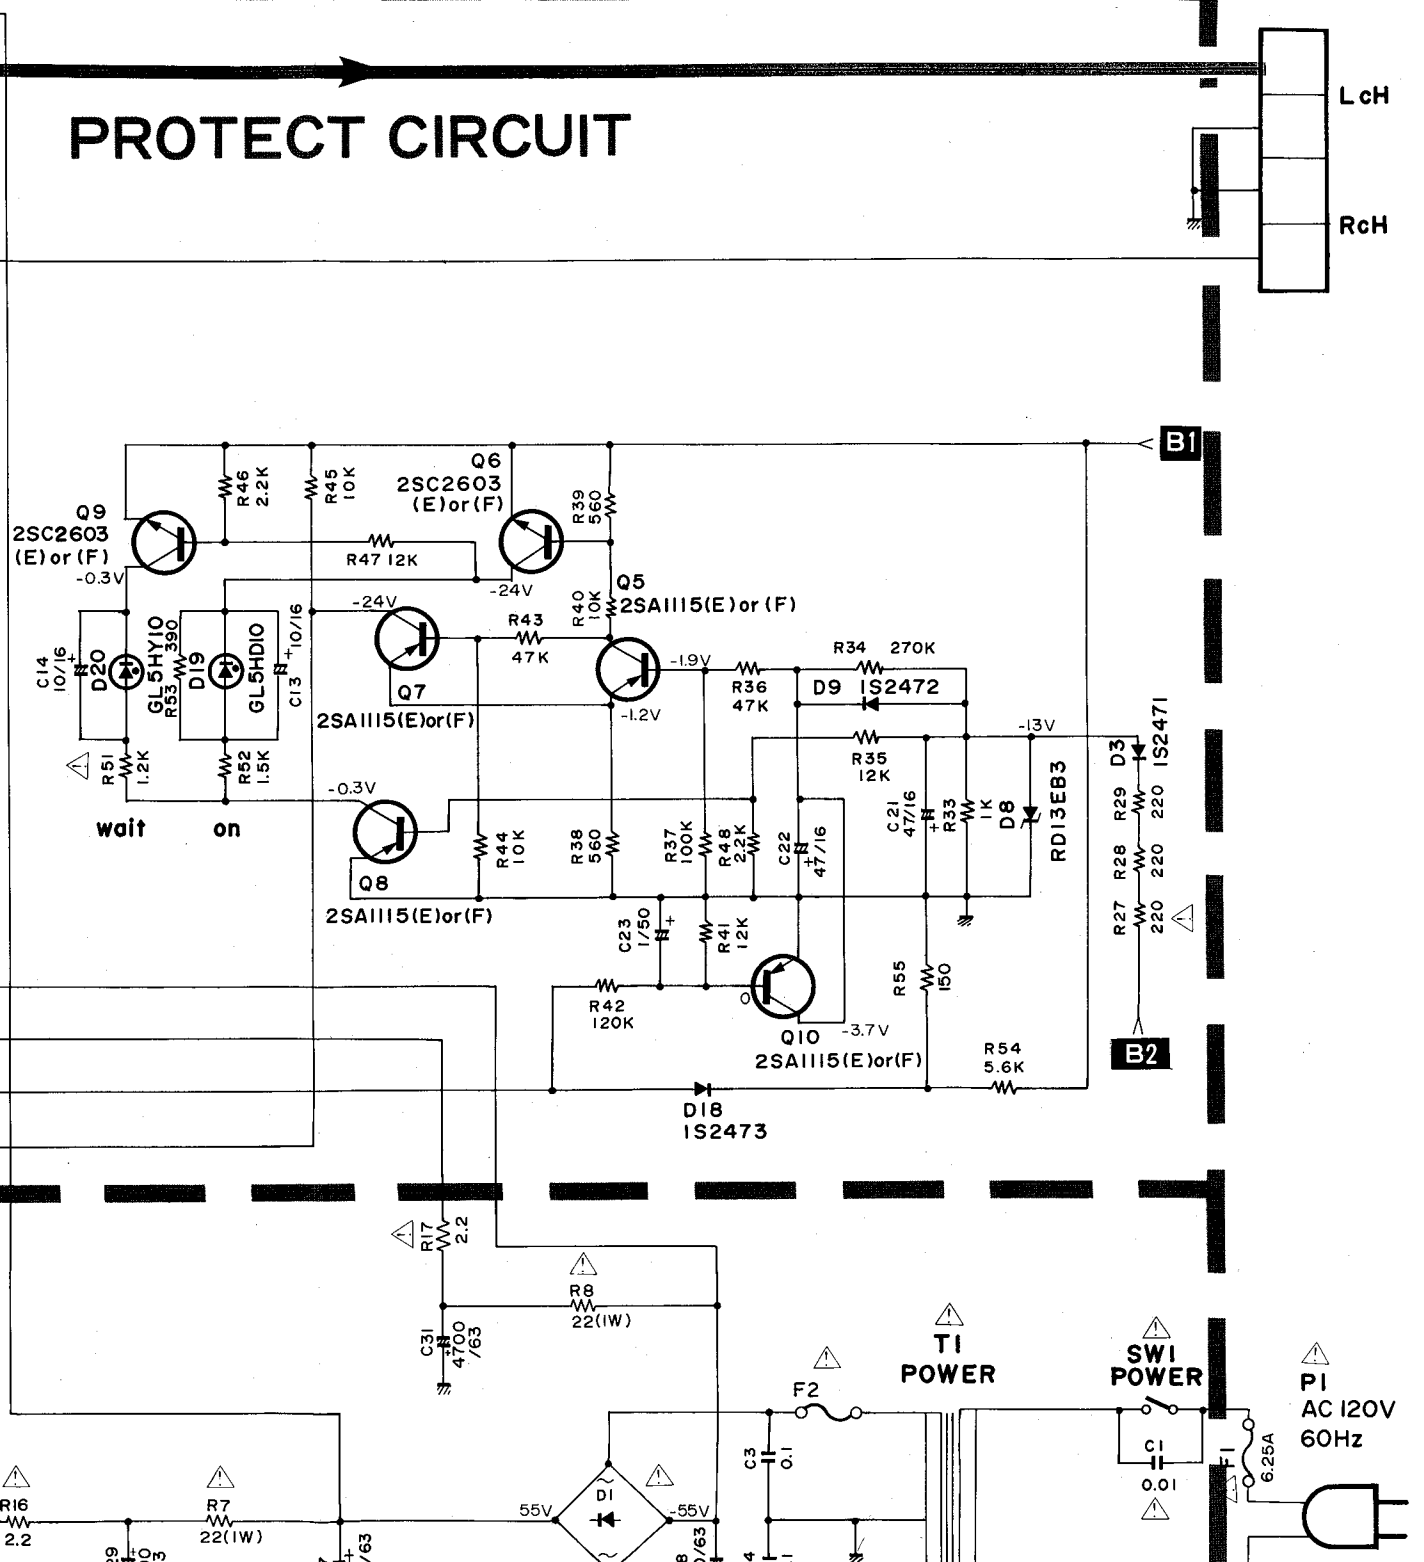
PROTECT CIRCUIT

LcH

RcH

B1

Q6
2SC2603
(E)or(F)

R46 2.2K

R45 10K

R39 560

Q9
2SC2603
(E)or(F)

R47 12K

-0.3V

-24V

Q5
2SA1115(E)or(F)

R40 10K

-24V

R43 47K

C14 10/16

D20

GL5HY10

R53 390

D19

GL5HD10

C13 10/16

Q7

2SA1115(E)or(F)

-1.9V

R34 270K

R36 47K

D9 1S2472

-1.2V

-13V

R35 12K

D3 1S2471

R51 1.2K

R52 1.5K

-0.3V

wait

on

Q8

2SA1115(E)or(F)

R44 10K

R38 560

R37 100K

R48 2.2K

C22 47/16

C21 47/16

R33 1K

D8

RD13EB3

R29 220

R28 220

R27 220

C23 1/50

R41 12K

R55 150

R42 120K

0

Q10

-3.7V

2SA1115(E)or(F)

R54 5.6K

B2

D18
1S2473

R17 2.2

R8 22(1W)

C31 4700/63

T1 POWER

SW1 POWER

P1
AC 120V
60Hz

F2

C3 0.1

C1 0.01

F1 6.25A

D1

55V

-55V

R16 2.2

R7 22(1W)